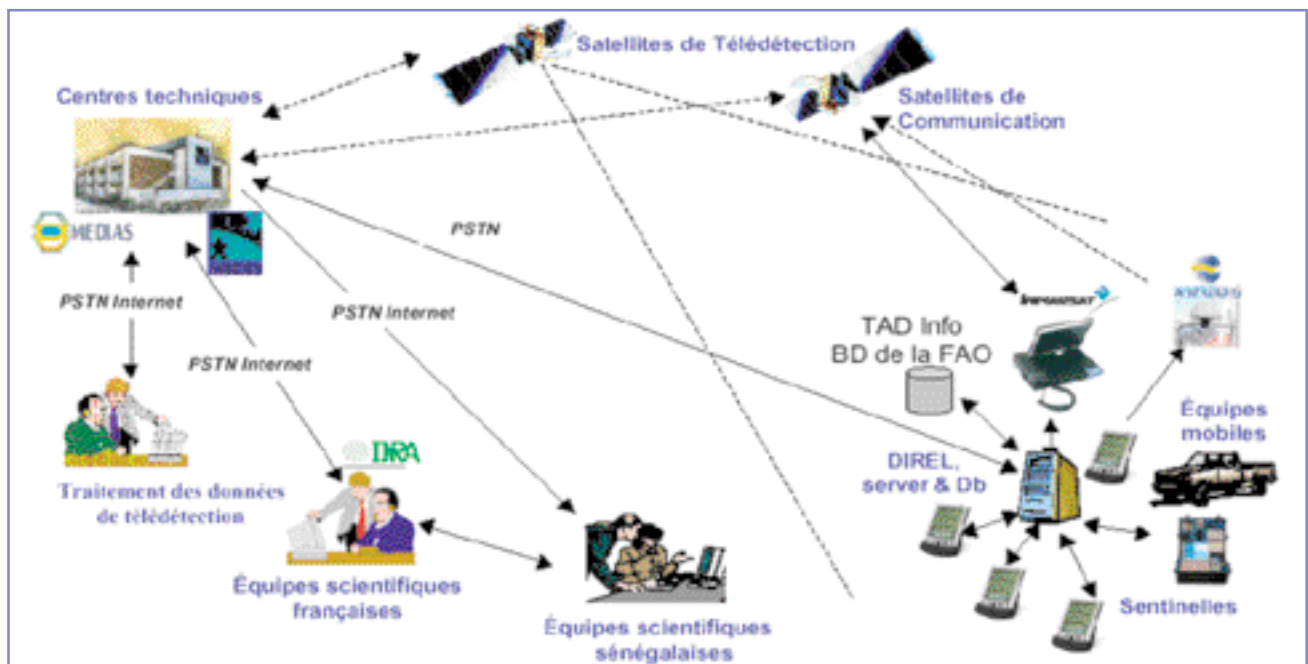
Satellites de Télédétection

Centres techniques

Satellites de Communication

MEDIAS

PSTN

PSTN Internet

PSTN Internet

PSTN Internet

Inmarsat

TAD Info
BD de la FAO

Traitement des données de télédétection

DRA

DIREL, server & Db

Équipes mobiles

Équipes scientifiques françaises

Équipes scientifiques sénégalaises

Sentinelles